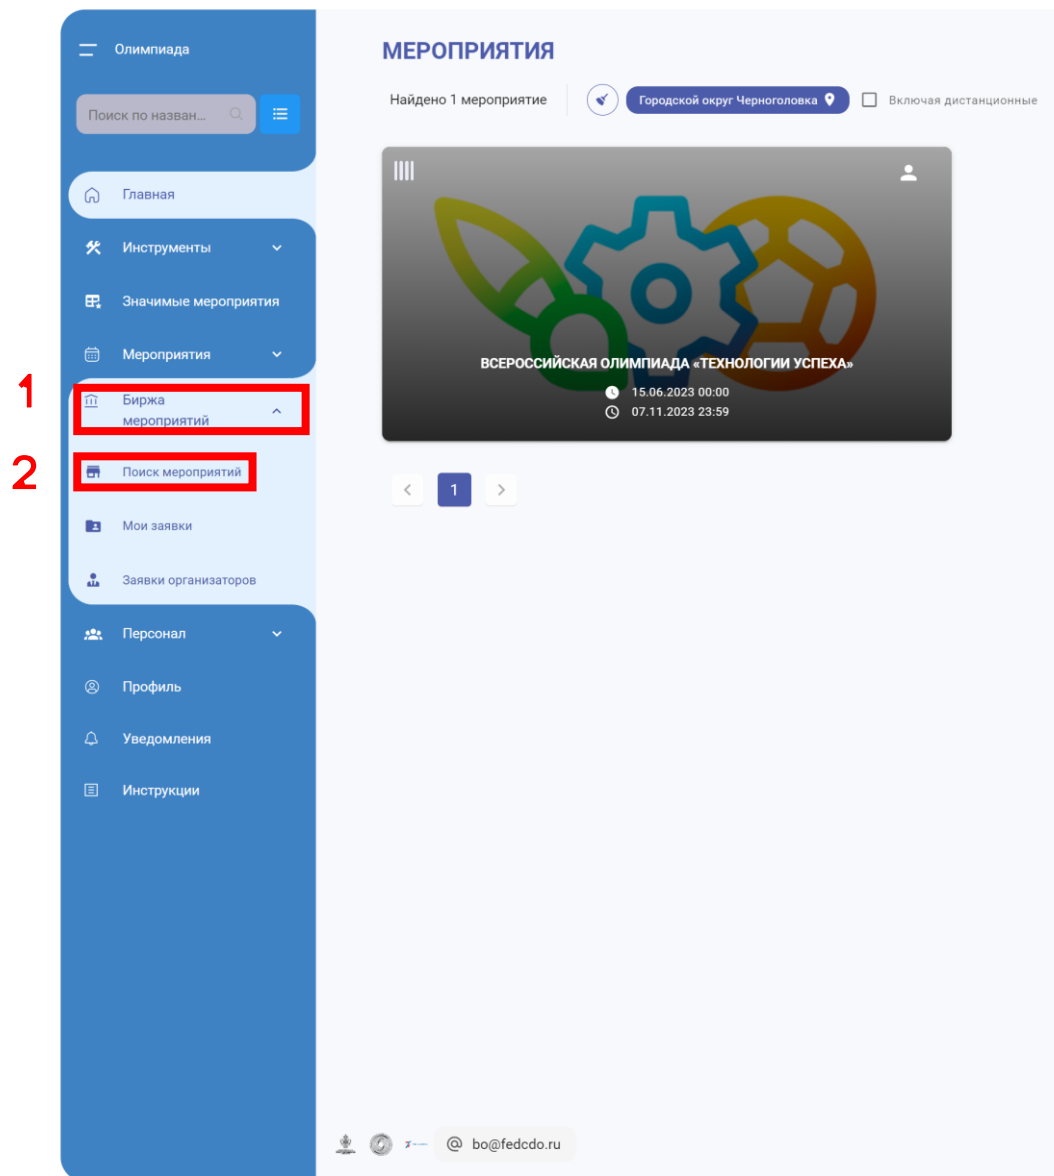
Олимпиада

Поиск по назван...

Главная

Инструменты

Значимые мероприятия

Мероприятия

1

Биржа мероприятий

2

Поиск мероприятий

Мои заявки

Заявки организаторов

Персонал

Профиль

Уведомления

Инструкции

МЕРОПРИЯТИЯ

Найдено 1 мероприятие

Городской округ Черноголовка

Включая дистанционные

ВСЕРОССИЙСКАЯ ОЛИМПИАДА «ТЕХНОЛОГИИ УСПЕХА»

15.06.2023 00:00

07.11.2023 23:59

1

bo@fedcdo.ru